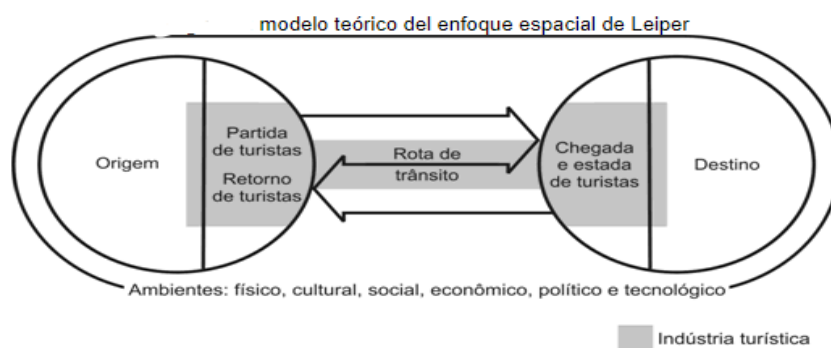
modelo teórico del enfoque espacial de Leiper

Origem

Partida de turistas

Retorno de turistas

Rota de trânsito

Chegada e estada de turistas

Destino

Ambientes: físico, cultural, social, econômico, político e tecnológico

Indústria turística